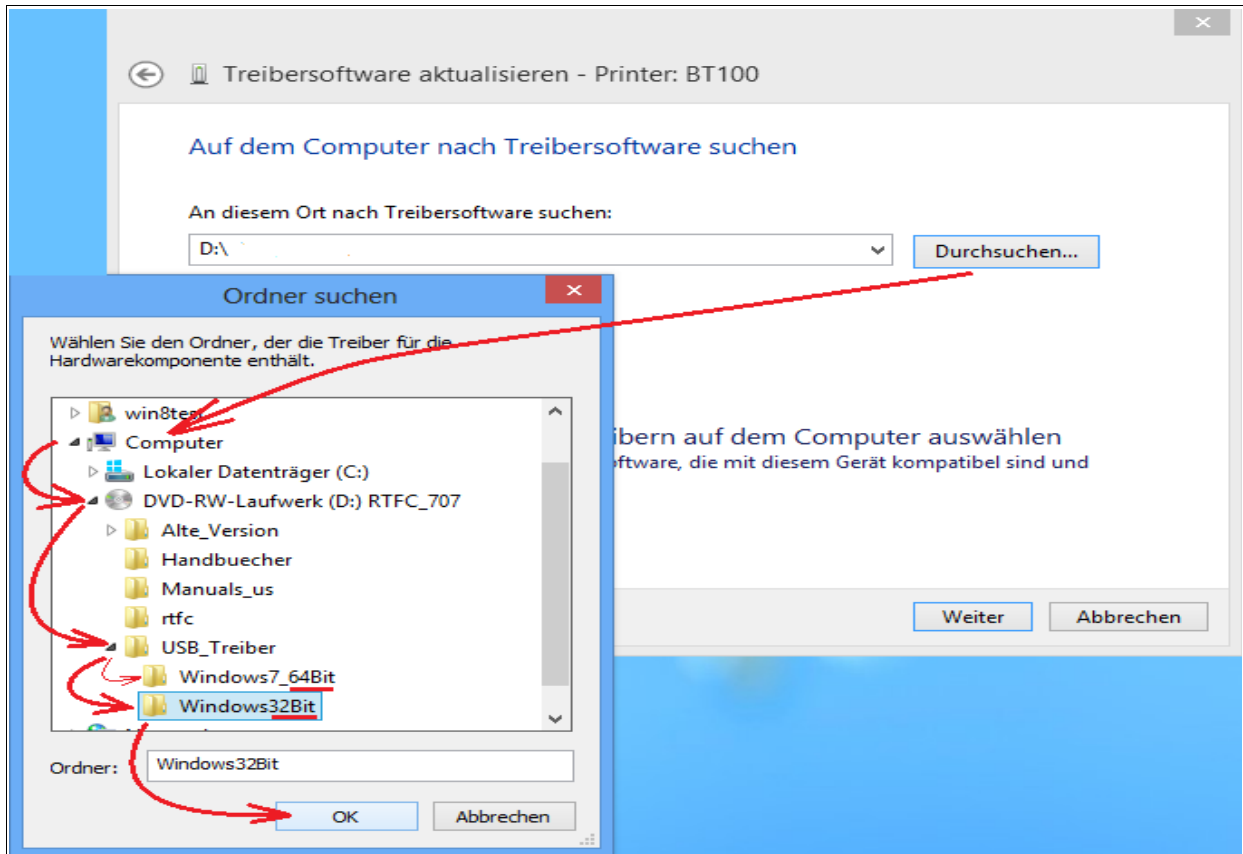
Treibersoftware aktualisieren - Printer: BT100

Auf dem Computer nach Treibersoftware suchen

An diesem Ort nach Treibersoftware suchen:

D:\

Durchsuchen...

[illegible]ibern auf dem Computer auswählen
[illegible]oftware, die mit diesem Gerät kompatibel sind und

Weiter

Abbrechen

Ordner suchen

Wählen Sie den Ordner, der die Treiber für die Hardwarekomponente enthält.

win8tes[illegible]
Computer
Lokaler Datenträger (C:)
DVD-RW-Laufwerk (D:) RTFC_707
Alte_Version
Handbuecher
Manuals_us
rtfc
USB_Treiber
Windows7_64Bit
Windows32Bit

Ordner: Windows32Bit

OK

Abbrechen